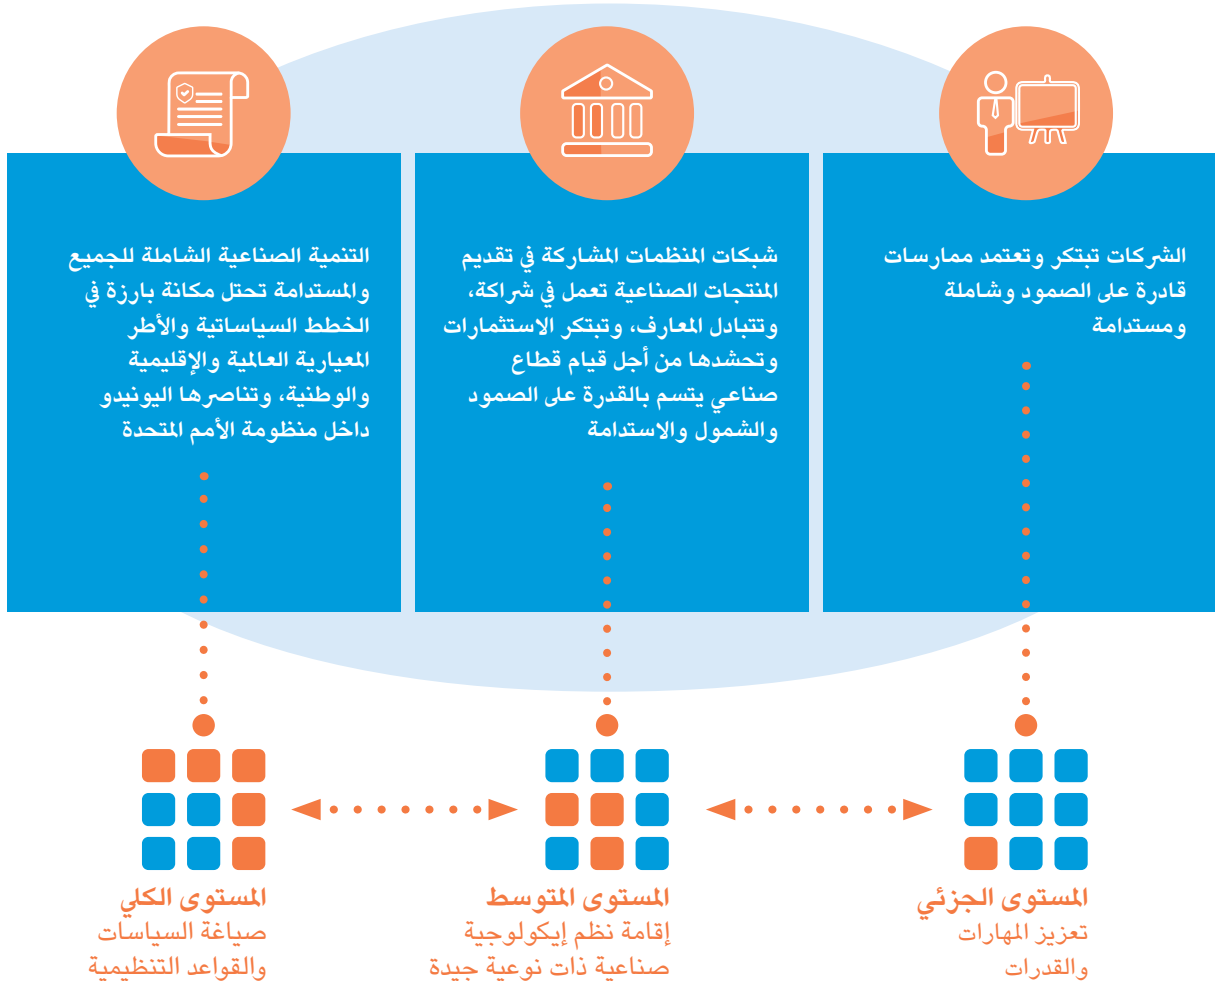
الشركات تبتكر وتعتمد ممارسات قادرة على الصمود وشاملة ومستدامة

شبكات المنظمات المشاركة في تقديم المنتجات الصناعية تعمل في شراكة، وتتبادل المعارف، وتبتكر الاستثمارات وتحشدها من أجل قيام قطاع صناعي يتسم بالقدرة على الصمود والشمول والاستدامة

التنمية الصناعية الشاملة للجميع والمستدامة تحتل مكانة بارزة في الخطط السياساتية والأطر المعيارية العالمية والإقليمية والوطنية، وتتناصرها اليونيدو داخل منظومة الأمم المتحدة

المستوى الجزئي
تعزيز المهارات والقدرات

المستوى المتوسط
إقامة نظم إيكولوجية صناعية ذات نوعية جيدة

المستوى الكلي
صياغة السياسات والقواعد التنظيمية